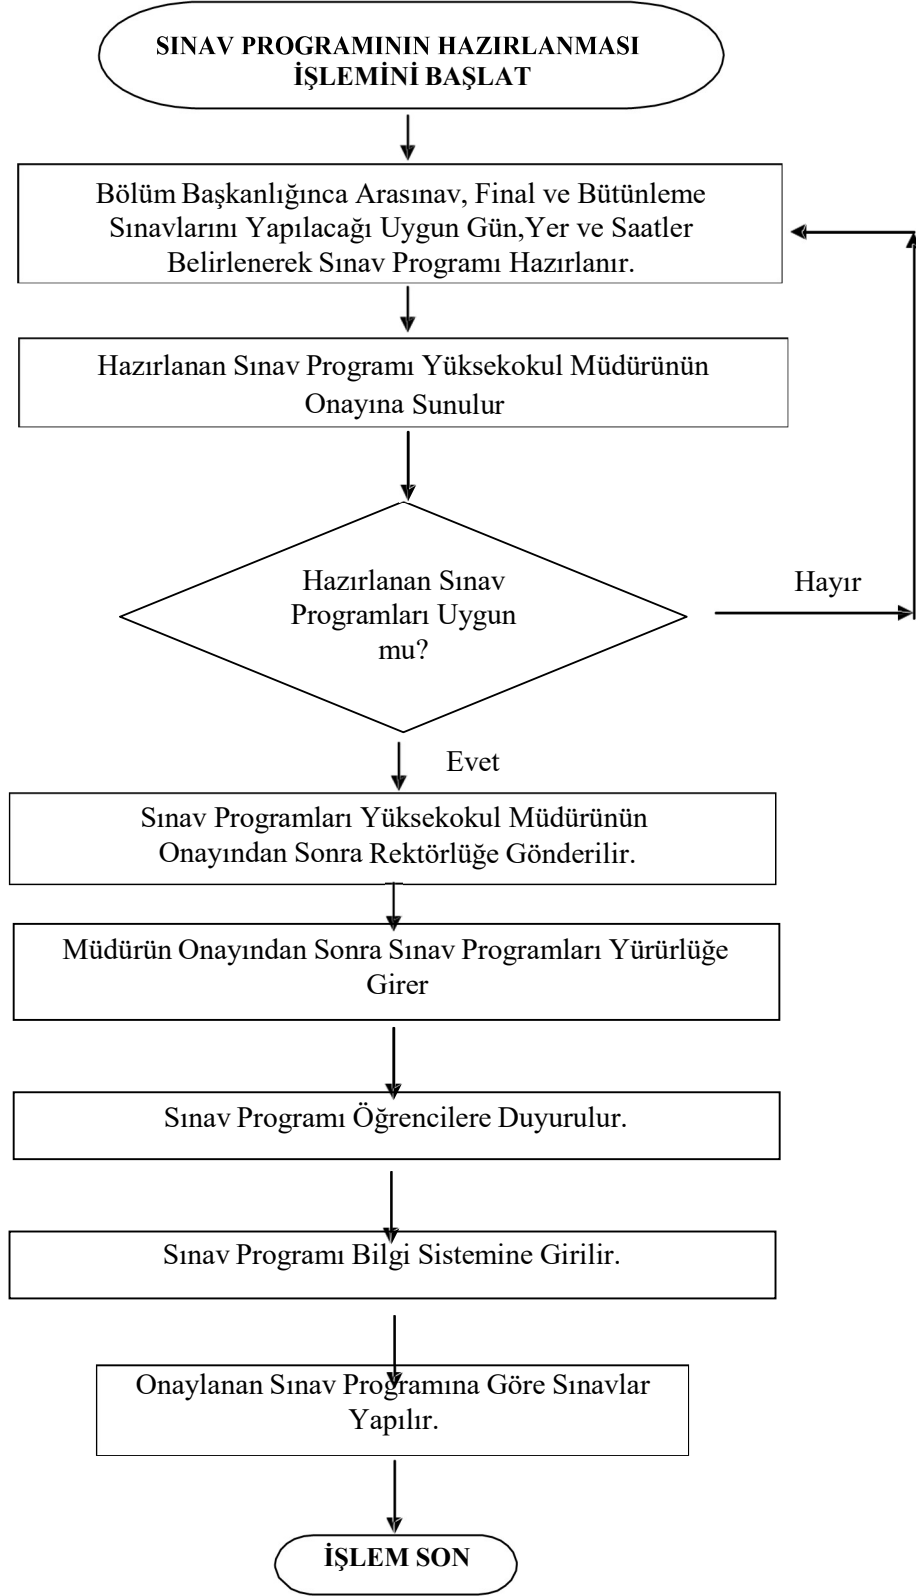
SINAV PROGRAMININ HAZIRLANMASI İŞLEMİNİ BAŞLAT

Bölüm Başkanlığınca Arasınav, Final ve Bütünleme Sınavlarını Yapılacağı Uygun Gün,Yer ve Saatler Belirlenerek Sınav Programı Hazırlanır.

Hazırlanan Sınav Programı Yüksekokul Müdürünün Onayına Sunulur

Hazırlanan Sınav Programları Uygun mu?

Hayır

Evet

Sınav Programları Yüksekokul Müdürünün Onayından Sonra Rektörlüğe Gönderilir.

Müdürün Onayından Sonra Sınav Programları Yürürlüğe Girer

Sınav Programı Öğrencilere Duyurulur.

Sınav Programı Bilgi Sistemine Girilir.

Onaylanan Sınav Programına Göre Sınavlar Yapılır.

İŞLEM SON